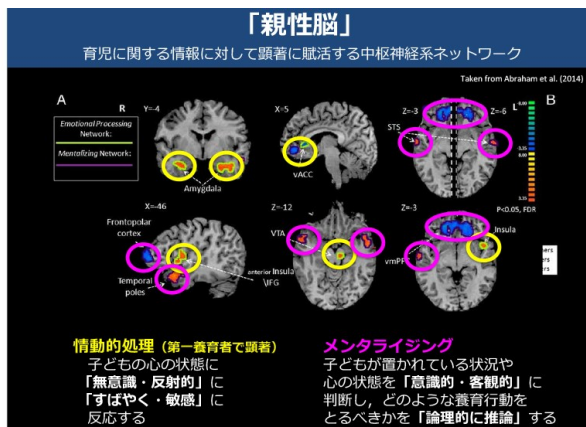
「親性脳」

育児に関する情報に対して顕著に賦活する中枢神経系ネットワーク

Taken from Abraham et al. (2014)

A

R

Y=-4

Emotional Processing Network:

Mentalizing Network:

Amygdala

X=5

vACC

Z=-3

Z=-6

L

B

STS

6.00

3.55

P<0.05, FDR

X=-46

Frontopolar cortex

Temporal poles

anterior Insula \IFG

Z=-12

VTA

Z=-3

vmPFC

Insula

情動的処理（第一養育者で顕著）

子どもの心の状態に

「無意識・反射的」に

「すばやく・敏感」に

反応する

メンタライジング

子どもが置かれている状況や

心の状態を「意識的・客観的」に

判断し，どのような養育行動を

とるべきかを「論理的に推論」する